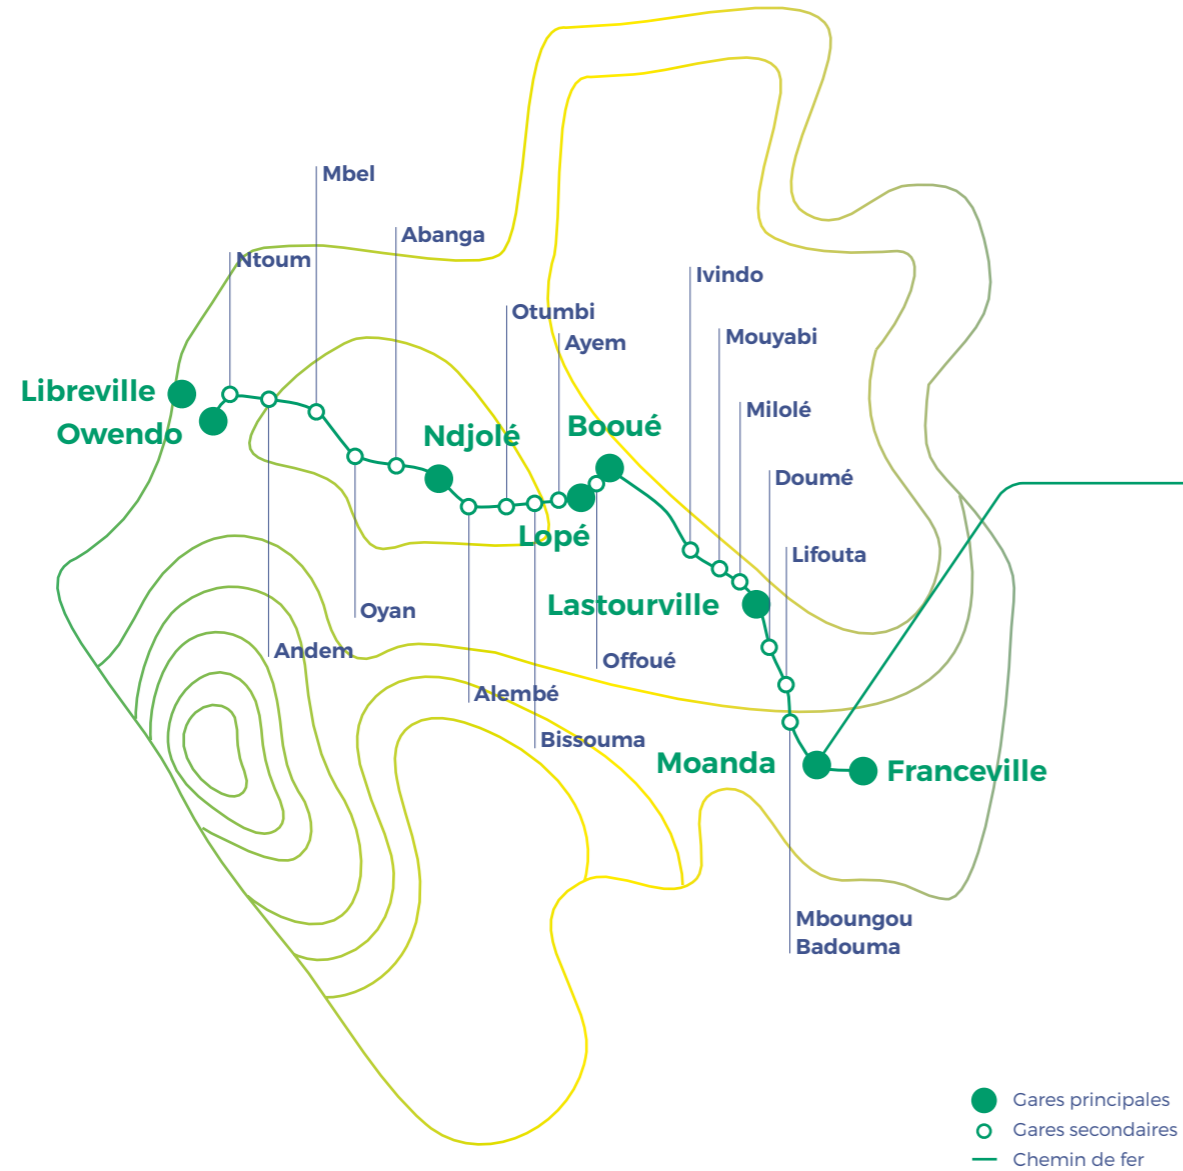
Mbel
Abanga
Ntoum
Otumbi
Ayem
Ivindo
Mouyabi
Libreville
Owendo
Ndjolé
Booué
Milolé
Doumé
Lopé
Lifouta
Lastourville
Oyan
Andem
Offoué
Alembé
Bissouma
Moanda
Franceville
Mboungou
Badouma

Gares principales
Gares secondaires
Chemin de fer